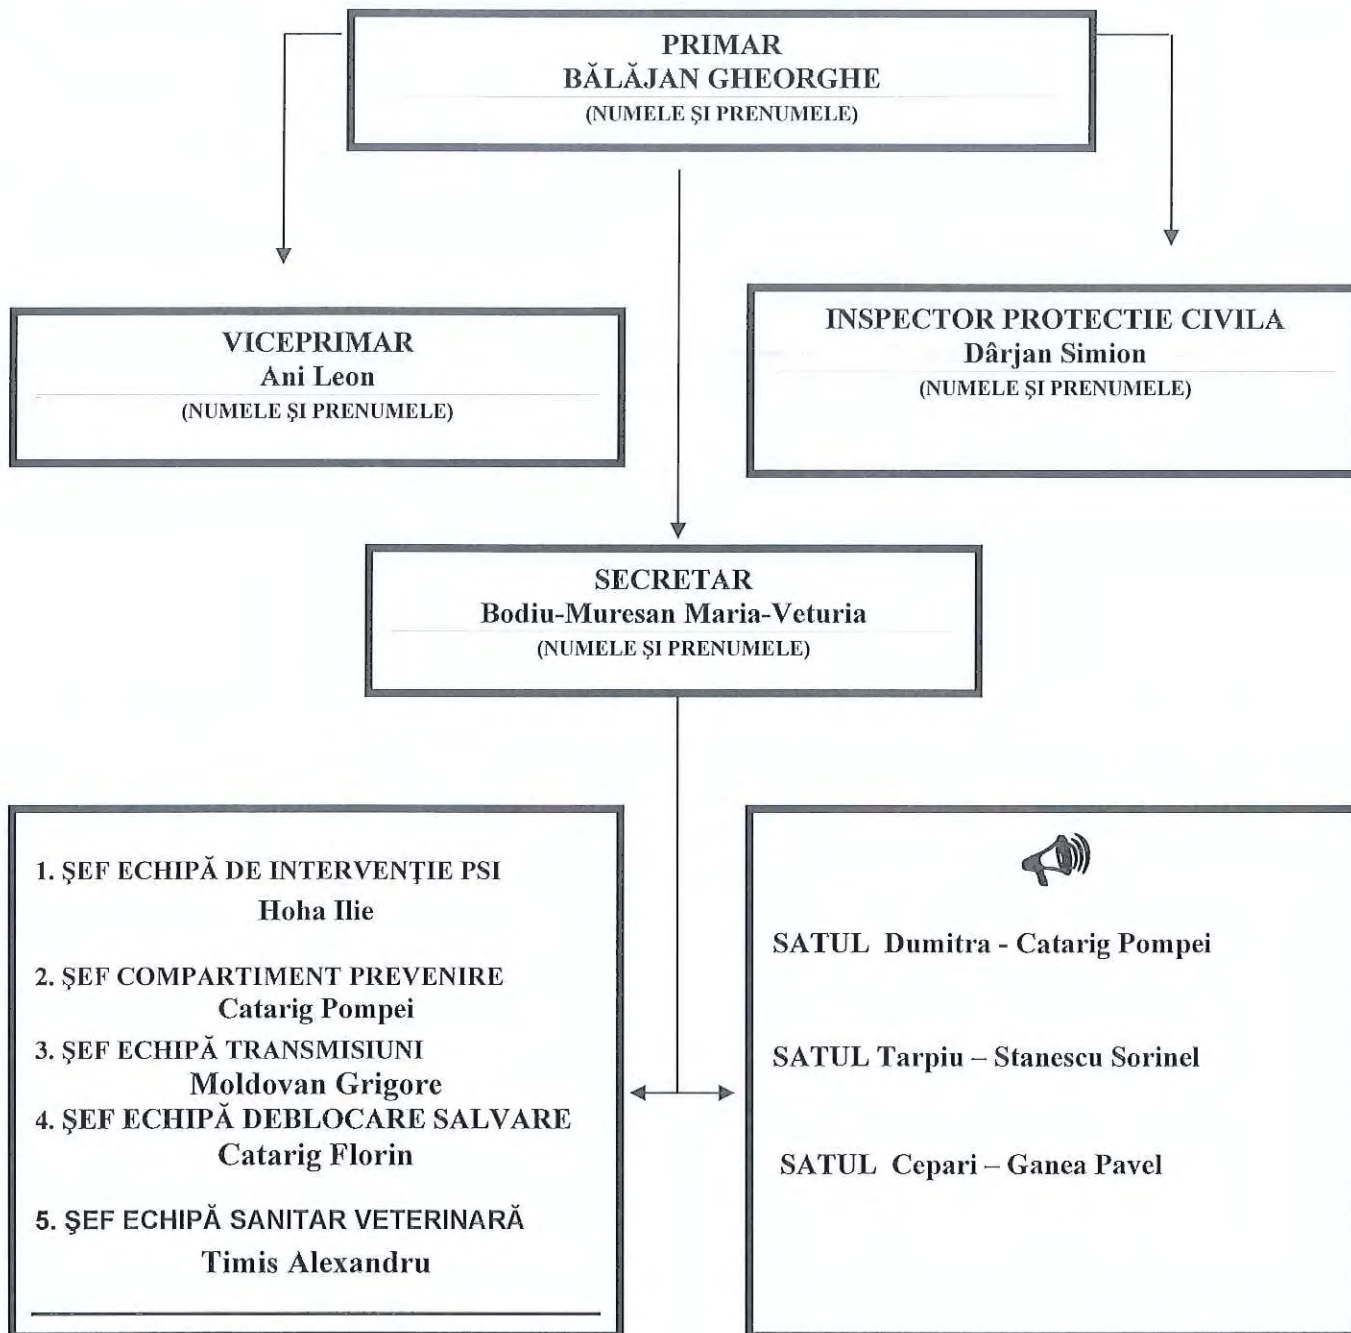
PRIMAR
BĂLĂJAN GHEORGHE
(NUMELE ŞI PRENUMELE)

VICEPRIMAR
Ani Leon
(NUMELE ŞI PRENUMELE)

INSPECTOR PROTECTIE CIVILA
Dârjan Simion
(NUMELE ŞI PRENUMELE)

SECRETAR
Bodiu-Muresan Maria-Veturia
(NUMELE ŞI PRENUMELE)

1. ŞEF ECHIPĂ DE INTERVENŢIE PSI
Hoha Ilie

2. ŞEF COMPARTIMENT PREVENIRE
Catarig Pompei

3. ŞEF ECHIPĂ TRANSMISIUNI
Moldovan Grigore

4. ŞEF ECHIPĂ DEBLOCARE SALVARE
Catarig Florin

5. ŞEF ECHIPĂ SANITAR VETERINARĂ
Timis Alexandru

SATUL Dumitra - Catarig Pompei

SATUL Tarpiu – Stanescu Sorinel

SATUL Cepari – Ganea Pavel